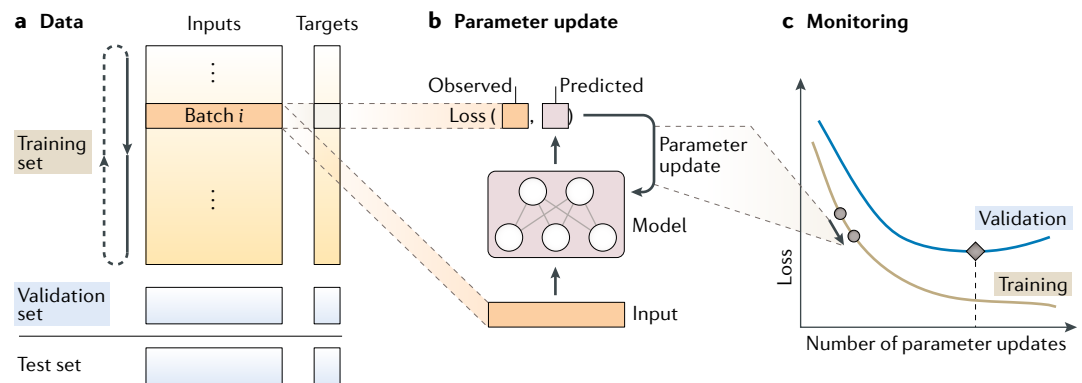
a Data

Inputs

Targets

⋮

Batch $i$

⋮

Training set

Validation set

Test set

b Parameter update

Observed

Predicted

Loss ( , )

Parameter update

Model

Input

c Monitoring

Loss

Validation

Training

Number of parameter updates